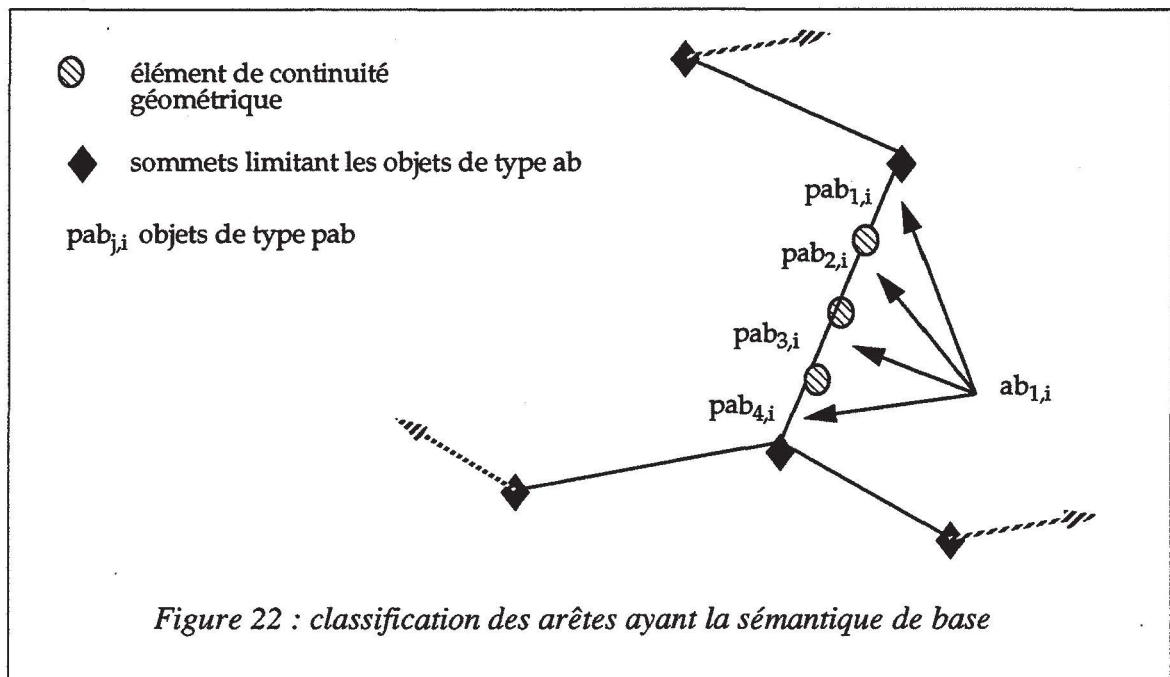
élément de continuité géométrique

sommets limitant les objets de type ab

$pab_{j,i}$ objets de type pab

$pab_{1,i}$

$pab_{2,i}$

$pab_{3,i}$

$pab_{4,i}$

$ab_{1,i}$

*Figure 22 : classification des arêtes ayant la sémantique de base*